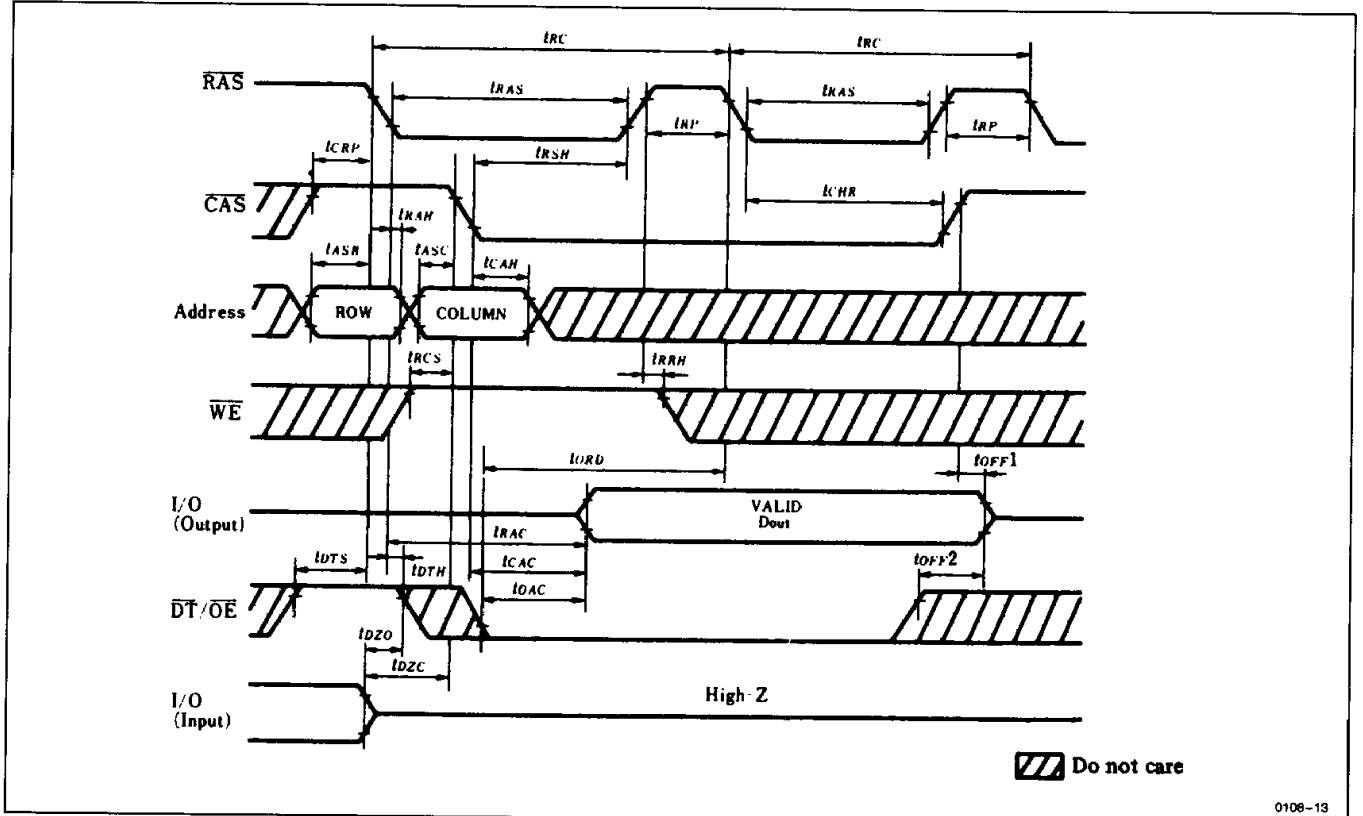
$t_{RC}$
$t_{RC}$
$\overline{RAS}$
$t_{RAS}$
$t_{RAS}$
$t_{RP}$
$t_{RP}$
$t_{CRP}$
$t_{RSH}$
$\overline{CAS}$
$t_{CHR}$
$t_{RAH}$
$t_{ASR}$
$t_{ASC}$
$t_{CAH}$
Address
ROW
COLUMN
$t_{RCS}$
$t_{RRH}$
$\overline{WE}$
$t_{DRD}$
$t_{OFF}1$
I/O (Output)
VALID Dout
$t_{RAC}$
$t_{DTS}$
$t_{DTH}$
$t_{CAC}$
$t_{OFF}2$
$t_{DAC}$
$\overline{DT}/\overline{OE}$
$t_{DZO}$
$t_{DZC}$
I/O (Input)
High-Z
Do not care
0106-13